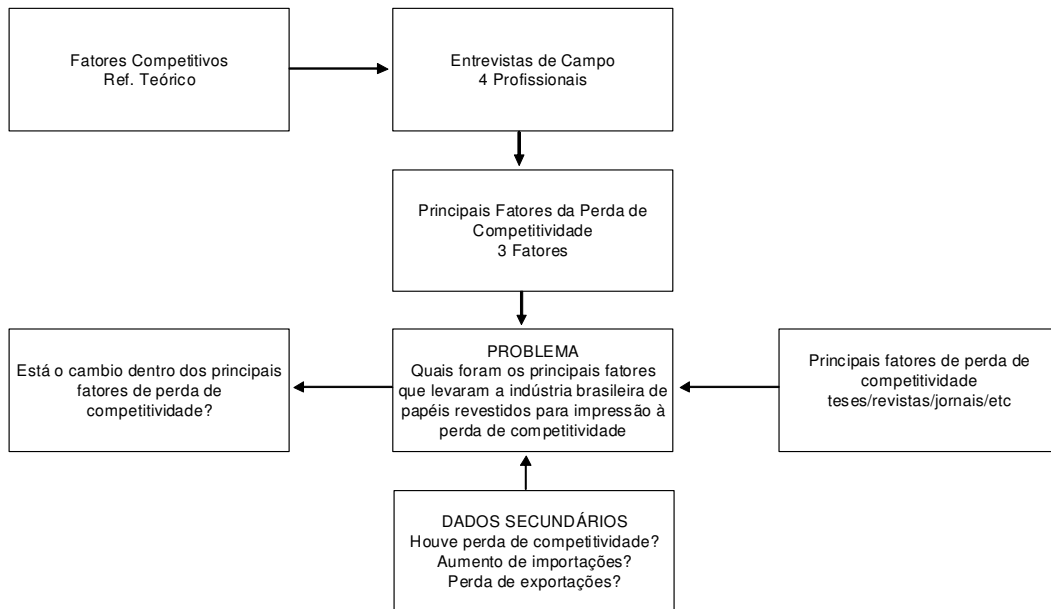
Fatores Competitivos
Ref. Teórico

Entrevistas de Campo
4 Profissionais

Principais Fatores da Perda de Competitividade
3 Fatores

Está o cambio dentro dos principais fatores de perda de competitividade?

PROBLEMA
Quais foram os principais fatores que levaram a indústria brasileira de papéis revestidos para impressão à perda de competitividade

Principais fatores de perda de competitividade
teses/revistas/jornais/etc

DADOS SECUNDÁRIOS
Houve perda de competitividade?
Aumento de importações?
Perda de exportações?